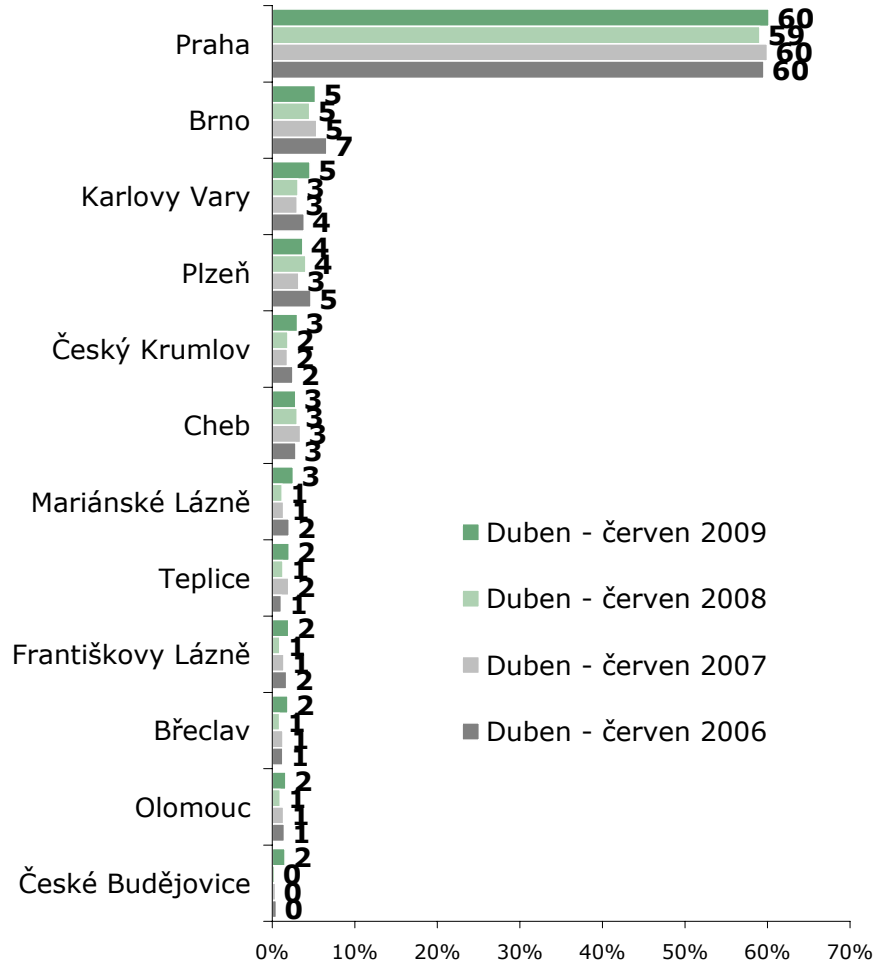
Praha 60 59 60 60
Brno 5 5 5 7
Karlovy Vary 5 3 3 4
Plzeň 4 4 3 5
Český Krumlov 3 2 2 2
Cheb 3 3 3 3
Mariánské Lázně 3 1 1 2
Teplice 2 1 2 1
Františkovy Lázně 2 1 1 2
Břeclav 2 1 1 1
Olomouc 2 1 1 1
České Budějovice 2 0 0 0

Duben - červen 2009
Duben - červen 2008
Duben - červen 2007
Duben - červen 2006

0% 10% 20% 30% 40% 50% 60% 70%